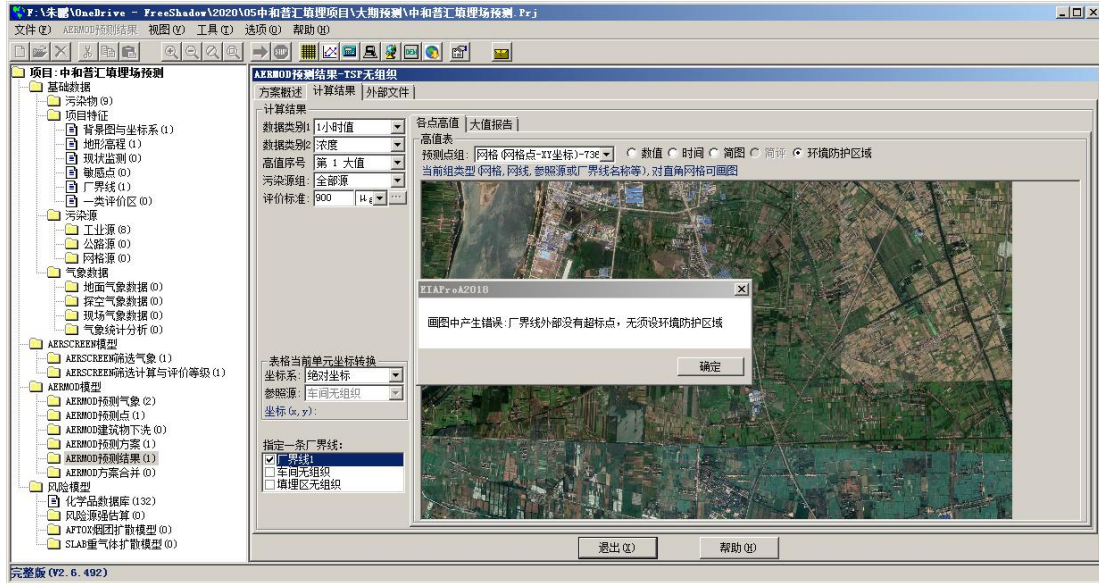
F:\朱鹏\OneDrive - FreeShadow\2020\05中和普汇填埋项目\大期预测\中和普汇填埋场预测.Prj

文件(F) AERMOD预测结果 视图(V) 工具(T) 选项(O) 帮助(H)

项目:中和普汇填埋场预测
基础数据
污染物(9)
项目特征
背景图与坐标系(1)
地形高程(1)
现状监测(0)
敏感点(0)
厂界线(1)
一类评价区(0)
污染源
工业源(8)
公路源(0)
网格源(0)
气象数据
地面气象数据(0)
探空气象数据(0)
现场气象数据(0)
气象统计分析(0)
AERSCREEN模型
AERSCREEN筛选气象(1)
AERSCREEN筛选计算与评价等级(1)
AERMOD模型
AERMOD预测气象(2)
AERMOD预测点(1)
AERMOD建筑物下洗(0)
AERMOD预测方案(1)
AERMOD预测结果(1)
AERMOD方案合并(0)
风险模型
化学品数据库(132)
风险源强估算(0)
AFTOX烟团扩散模型(0)
SLAB重气体扩散模型(0)

AERMOD预测结果-TSP无组织
方案概述 计算结果 外部文件
计算结果
数据类别1 1小时值
数据类别2 浓度
高值序号 第 1 大值
污染源组 全部源
评价标准: 900 μg
各点高值 大值报告
高值表
预测点组: 网格(网格点-XY坐标)-73 数值 时间 简图 简评 环境防护区域
当前组类型(网格,网线,参照源或厂界线名称等),双击直角网格可画图
EIAProA2018
画图中产生错误:厂界线外部没有超标点,无须设环境防护区域
确定
表格当前单元坐标转换
坐标系: 绝对坐标
参照源: 车间无组织
坐标(x,y):
指定一条厂界线:
厂界线1
车间无组织
填埋区无组织
退出(X)
帮助(H)
完整版(V2.6.492)